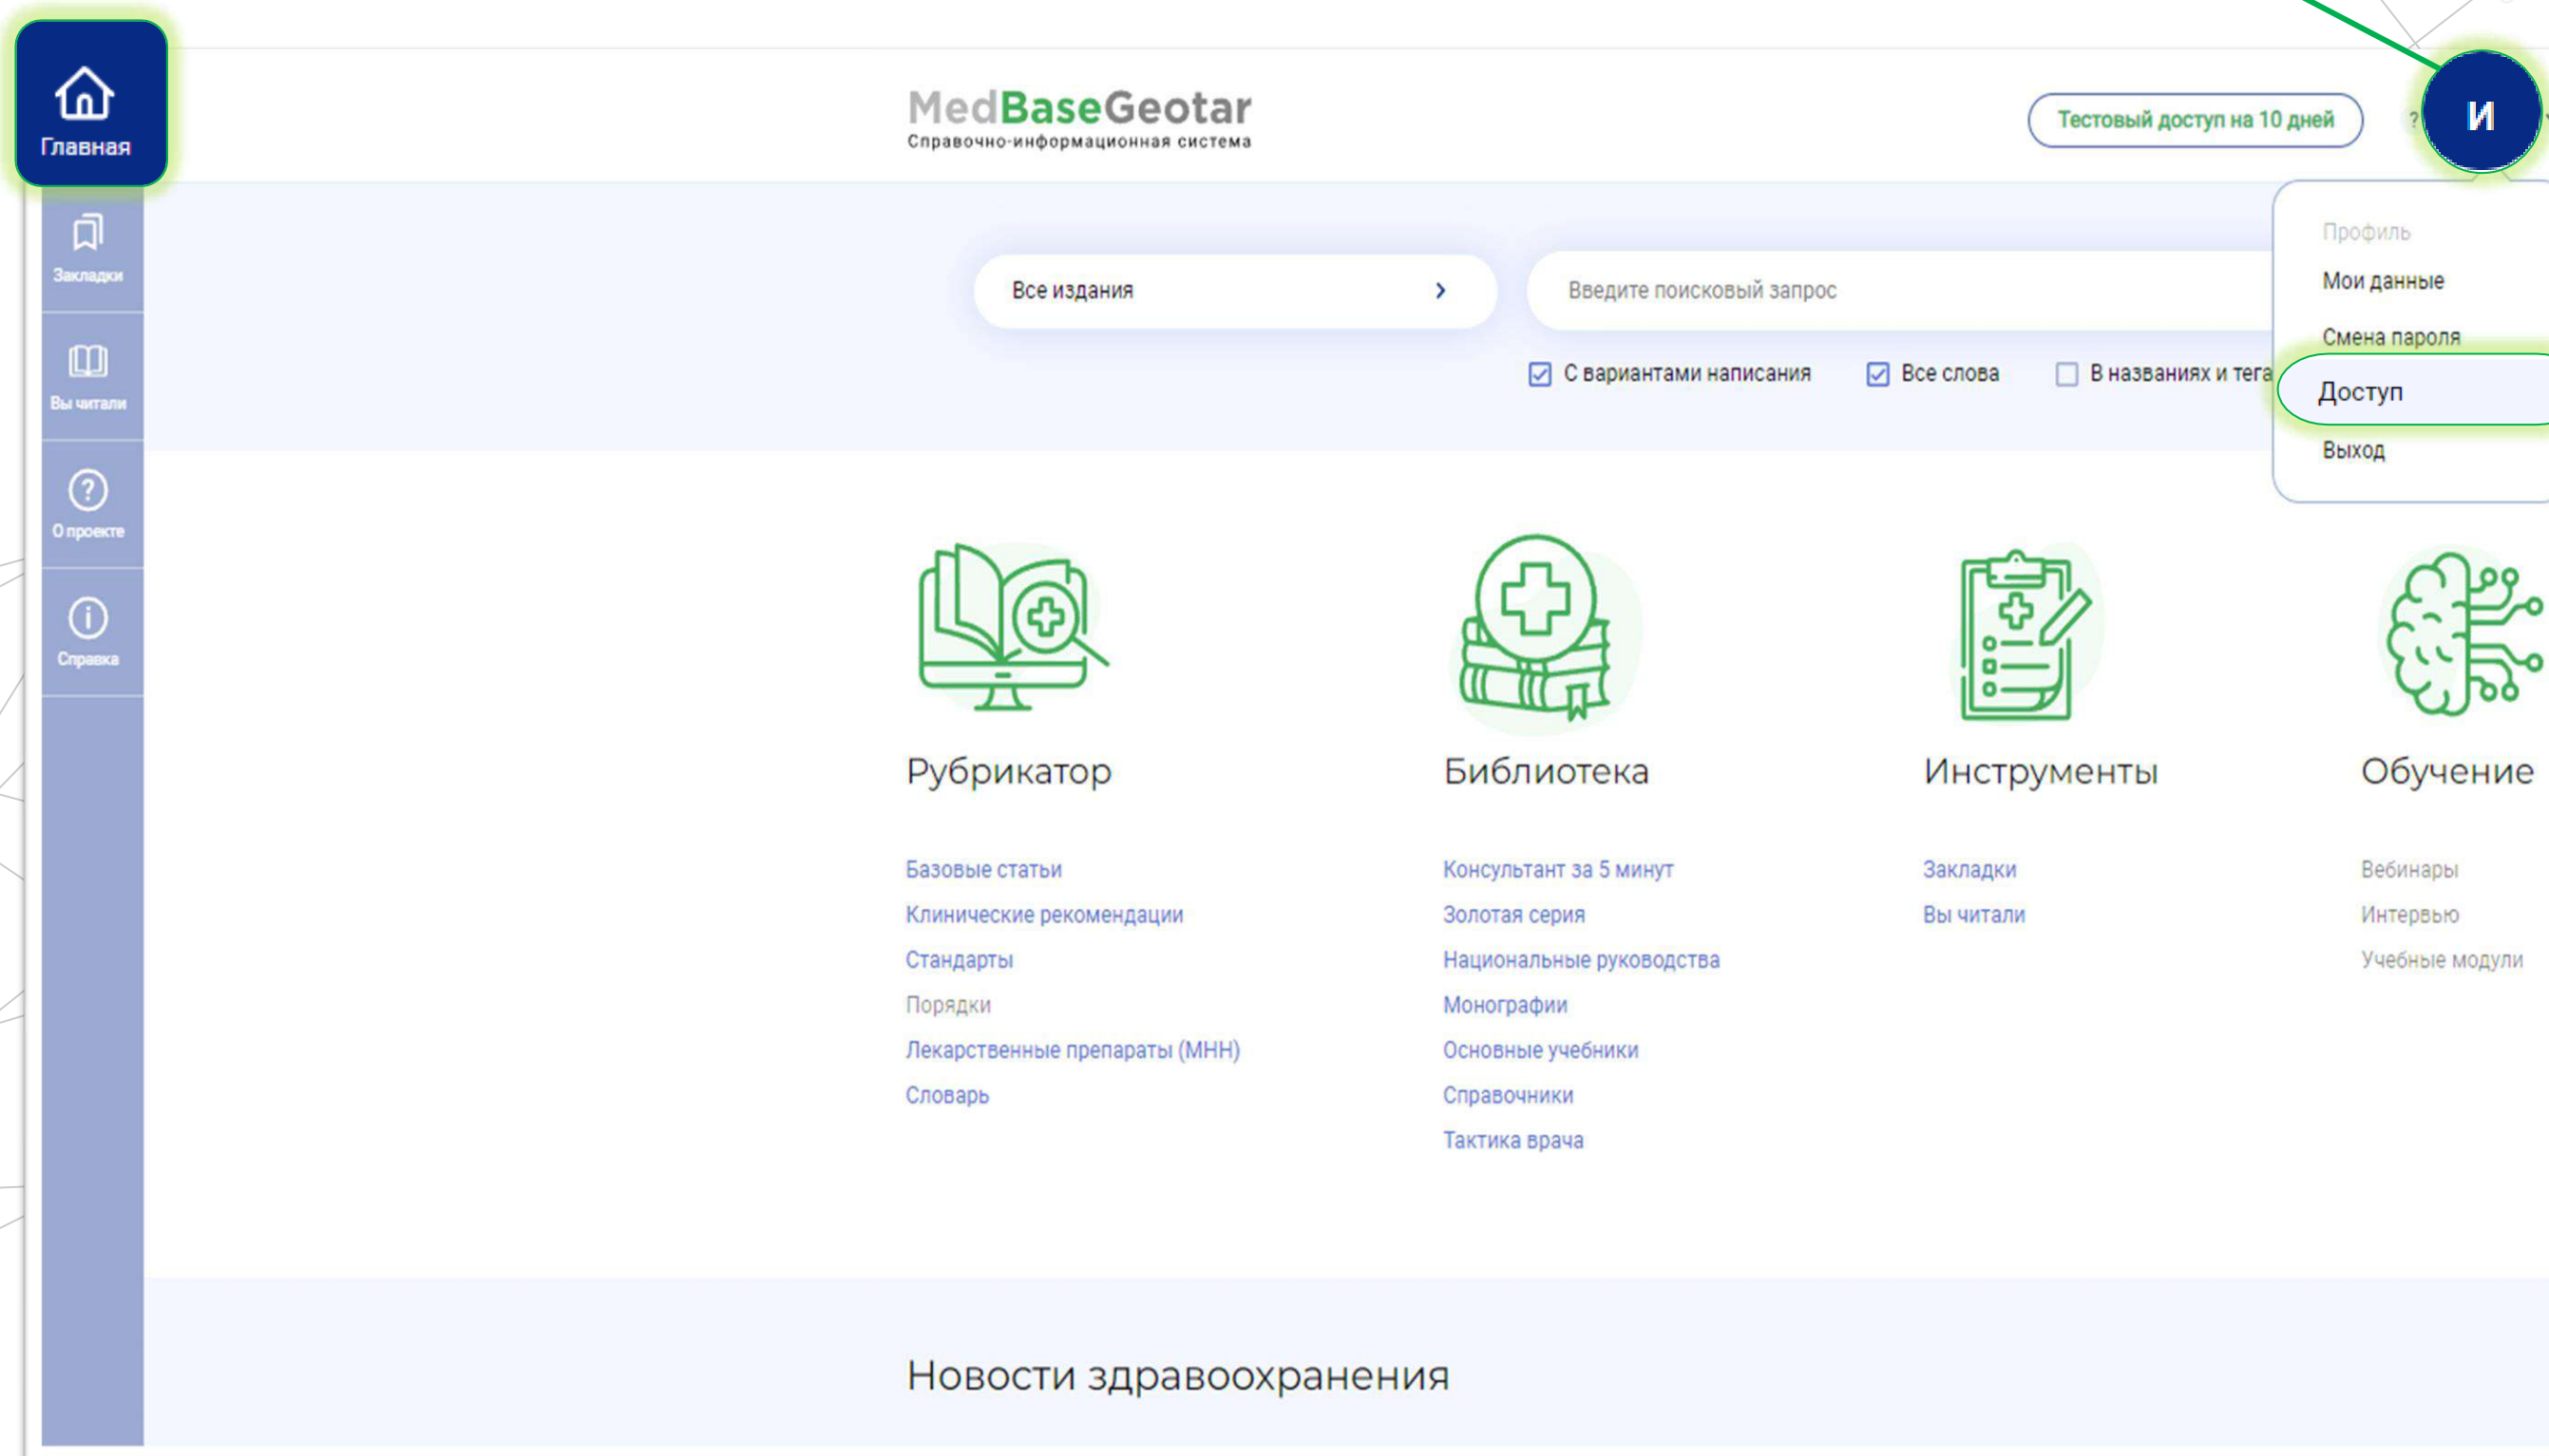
Главная

Закладки

Вы читали

О проекте

Справка

MedBaseGeotar
Справочно-информационная система

Тестовый доступ на 10 дней

?

И

Профиль
Мои данные
Смена пароля
Доступ
Выход

Все издания

Введите поисковый запрос

С вариантами написания
Все слова
В названиях и тега

Рубрикатор

Базовые статьи
Клинические рекомендации
Стандарты
Порядки
Лекарственные препараты (МНН)
Словарь

Библиотека

Консультант за 5 минут
Золотая серия
Национальные руководства
Монографии
Основные учебники
Справочники
Тактика врача

Инструменты

Закладки
Вы читали

Обучение

Вебинары
Интервью
Учебные модули

Новости здравоохранения